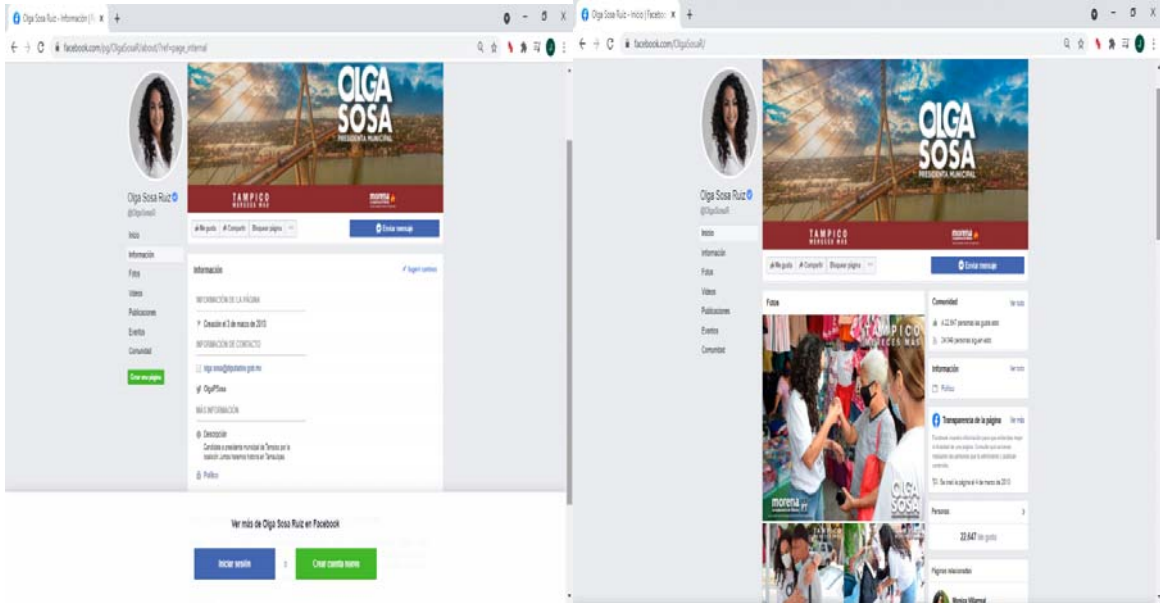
Olga Sosa Ruiz - Información | F... x +

facebook.com/pg/OlgaSosaR/about/?ref=page_internal

OLGA SOSA PRESIDENTA MUNICIPAL

TAMPICO MERECES MÁS

morena

Olga Sosa Ruiz
@OlgaSosaR

Inicio
Información
Fotos
Videos
Publicaciones
Eventos
Comunidad

Crear una página

Me gusta · Compartir · Bloquear página

Enviar mensaje

Información

Sugerir cambios

INFORMACIÓN DE LA PÁGINA

Creación el 3 de marzo de 2015

INFORMACIÓN DE CONTACTO

olga.sosa@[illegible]

OlgaPSosa

MÁS INFORMACIÓN

Descripción
Candidata a presidenta municipal de Tampico por la coalición Juntos haremos historia en Tamaulipas.

Político

Ver más de Olga Sosa Ruiz en Facebook

Iniciar sesión

o

Crear cuenta nueva

Olga Sosa Ruiz - Inicio | Facebo... x +

facebook.com/OlgaSosaR/

OLGA SOSA PRESIDENTA MUNICIPAL

TAMPICO MERECES MÁS

morena

Olga Sosa Ruiz
@OlgaSosaR

Inicio
Información
Fotos
Videos
Publicaciones
Eventos
Comunidad

Me gusta · Compartir · Bloquear página

Enviar mensaje

Fotos

TAMPICO MERECES MÁS

morena

OLGA SOSA

Comunidad

Ver todo

A 22.647 personas les gusta esto

24.046 personas lo siguen

Información

Ver todo

Político

Transparencia de la página

Ver más

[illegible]

Se creó la página el 4 de marzo de 2015

Personas

22.647 Me gusta

Páginas relacionadas

Monica Villarreal